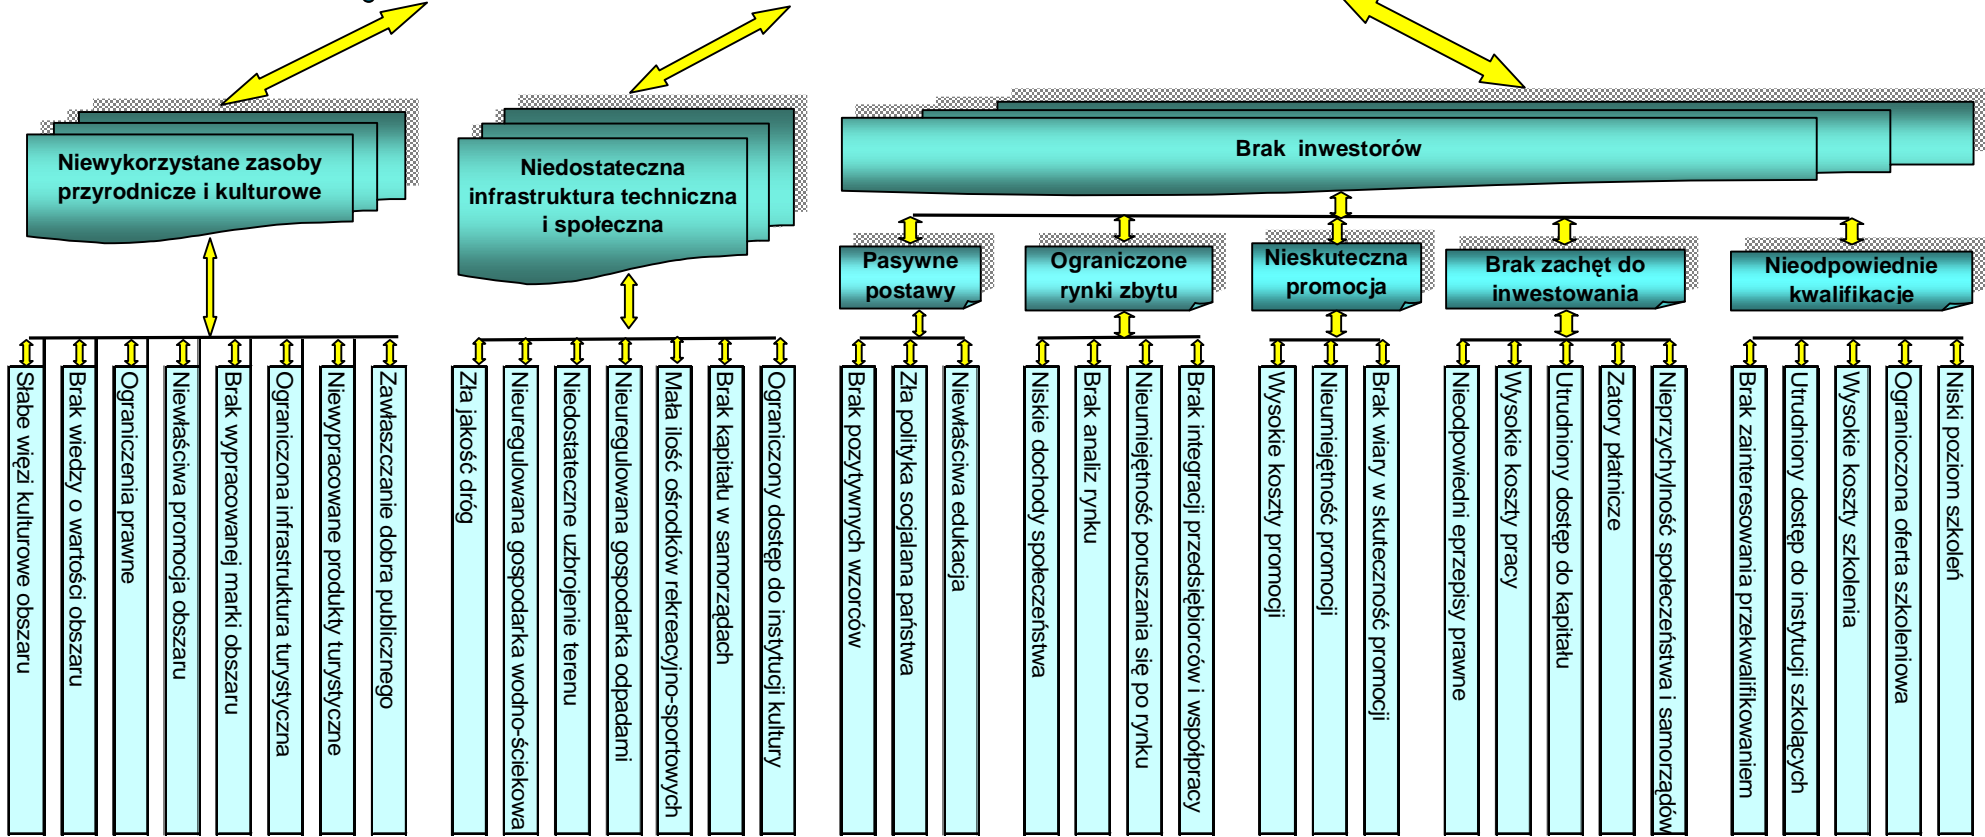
Niewykorzystane zasoby przyrodnicze i kulturowe

Niedostateczna infrastruktura techniczna i społeczna

Brak inwestorów

Pasywne postawy

Ograniczone rynki zbytu

Nieskuteczna promocja

Brak zachęt do inwestowania

Nieodpowiednie kwalifikacje

Słabe więzi kulturowe obszaru

Brak wiedzy o wartości obszaru

Ograniczenia prawne

Niewłaściwa promocja obszaru

Brak wypracowanej marki obszaru

Ograniczona infrastruktura turystyczna

Niewypracowane produkty turystyczne

Zawłaszczanie dobra publicznego

Zła jakość dróg

Nieuregulowana gospodarka wodno-ściekowa

Niedostateczne uzbrojenie terenu

Nieuregulowana gospodarka odpadami

Mała ilość ośrodków rekreacyjno-sportowych

Brak kapitału w samorządach

Ograniczony dostęp do instytucji kultury

Brak pozytywnych wzorców

Zła polityka socjalana państwa

Niewłaściwa edukacja

Niskie dochody społeczeństwa

Brak analiz rynku

Nieumiejętność poruszania się po rynku

Brak integracji przedsiębiorców i współpracy

Wysokie koszty promocji

Nieumiejętność promocji

Brak wiary w skuteczność promocji

Nieodpowiedni eprzepisy prawne

Wysokie koszty pracy

Utrudniony dostęp do kapitału

Zatory płatnicze

Nieprzychylność społeczeństwa i samorządów

Brak zainteresowania przekwalifikowaniem

Utrudniony dostęp do instytucji szkolących

Wysokie koszty szkolenia

Ograniczona oferta szkoleniowa

Niski poziom szkoleń